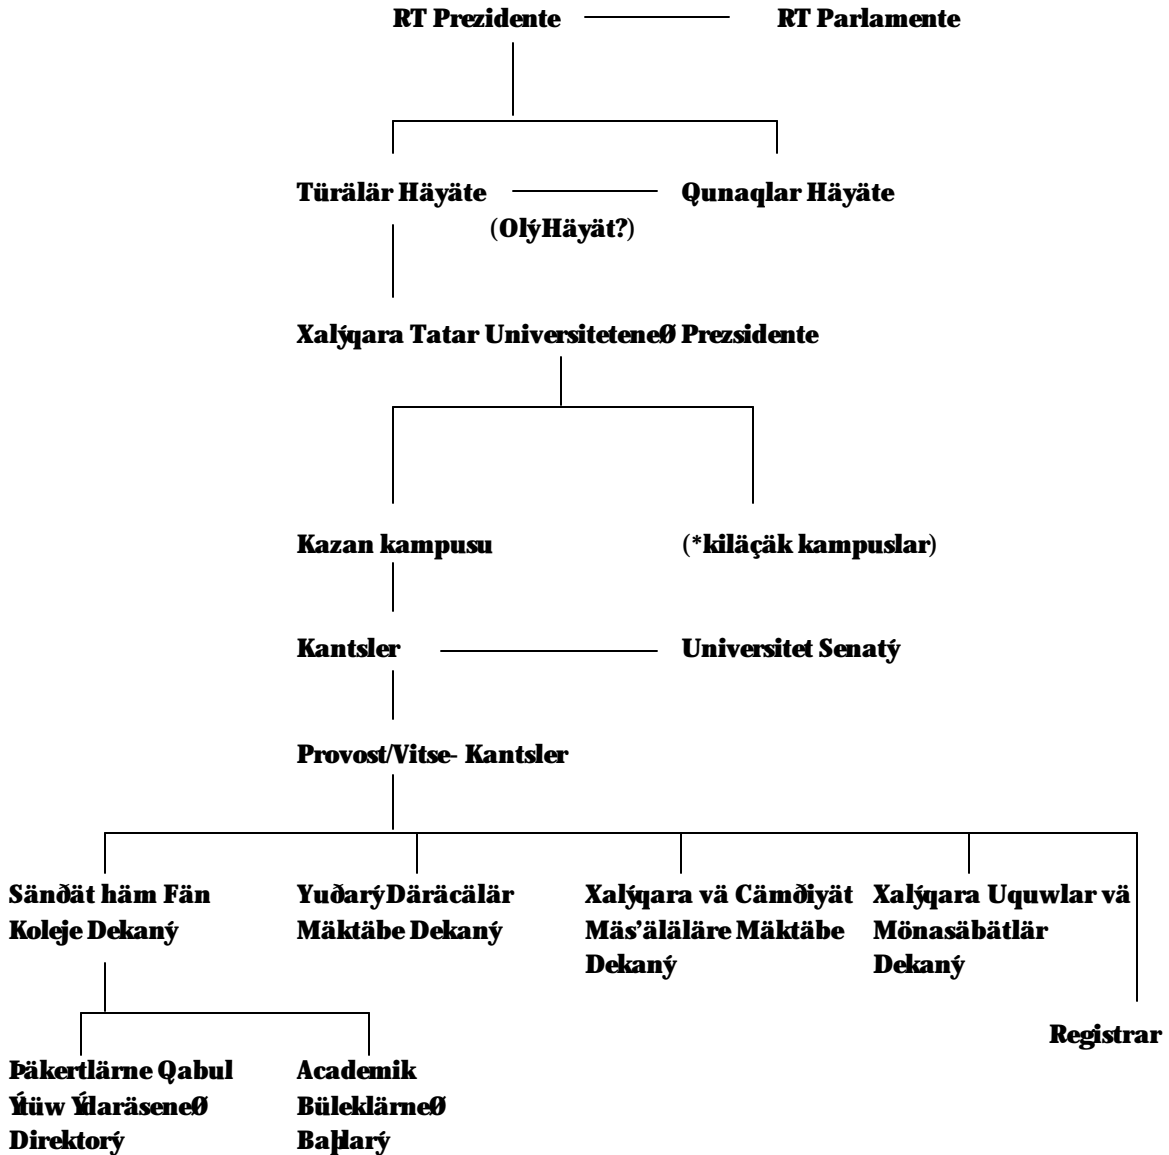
RT Prezidente

RT Parlamente

Türälär Häyäte

Qunaqlar Häyäte

(OlýHäyät?)

Xalýqara Tatar Universiteteneø Prezsidente

Kazan kampusu

(*kiläçäk kampuslar)

Kantsler

Universitet Senatý

Provost/Vitse- Kantsler

Sänðät häm Fän Koleje Dekaný

YuðarýDäräcälär Mäktäbe Dekaný

Xalýqara vä Cämðiyät Mäs'äläläre Mäktäbe Dekaný

Xalýqara Uquwlar vä Mönasäbätlär Dekaný

Registrar

Þäkertlärne Qabul Ýtüw Ýdaräseneø Direktorý

Academik Büleklärneø Baþlarý